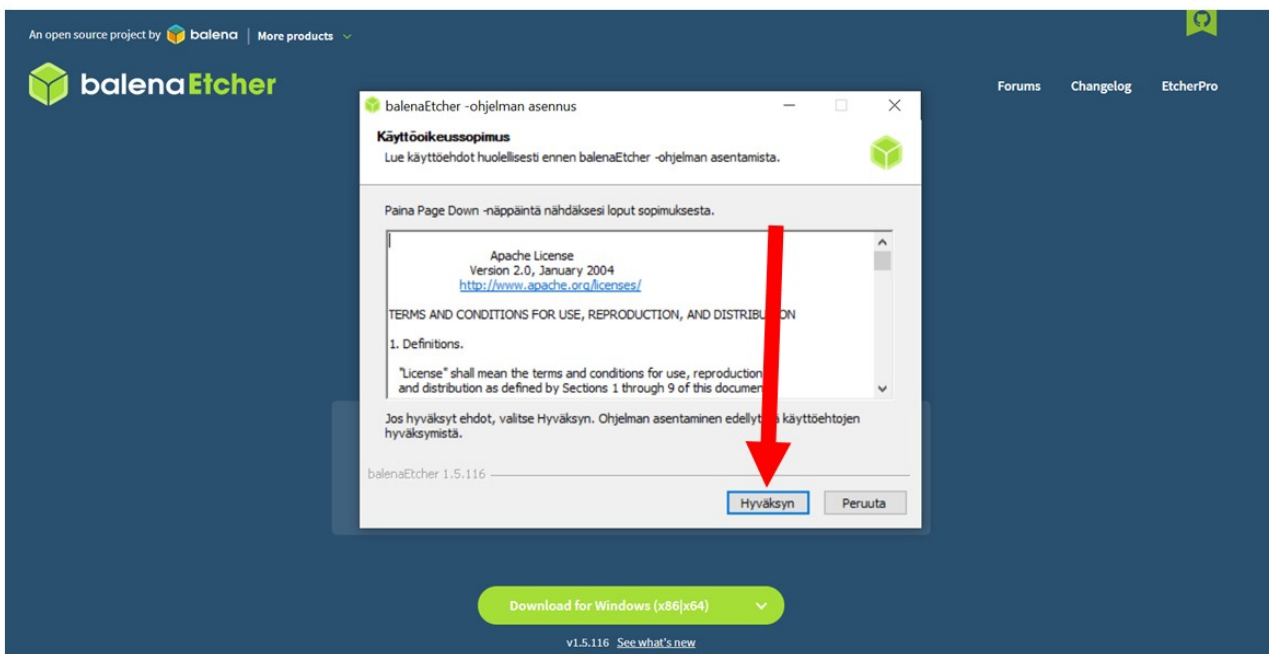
An open source project by balena | More products

balenaEtcher

Forums Changelog EtcherPro

balenaEtcher -ohjelman asennus

Käyttöoikeussopimus
Lue käyttöehdot huolellisesti ennen balenaEtcher -ohjelman asentamista.

Paina Page Down -näppäintä nähdäksesi loput sopimuksesta.

Apache License
Version 2.0, January 2004
http://www.apache.org/licenses/

TERMS AND CONDITIONS FOR USE, REPRODUCTION, AND DISTRIBU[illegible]ON

1. Definitions.

"License" shall mean the terms and conditions for use, reproduction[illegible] and distribution as defined by Sections 1 through 9 of this documen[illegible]

Jos hyväksyt ehdot, valitse Hyväksyn. Ohjelman asentaminen edellyt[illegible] käyttöehtojen hyväksymistä.

balenaEtcher 1.5.116

Hyväksyn Peruuta

Download for Windows (x86|x64)

v1.5.116 See what's new